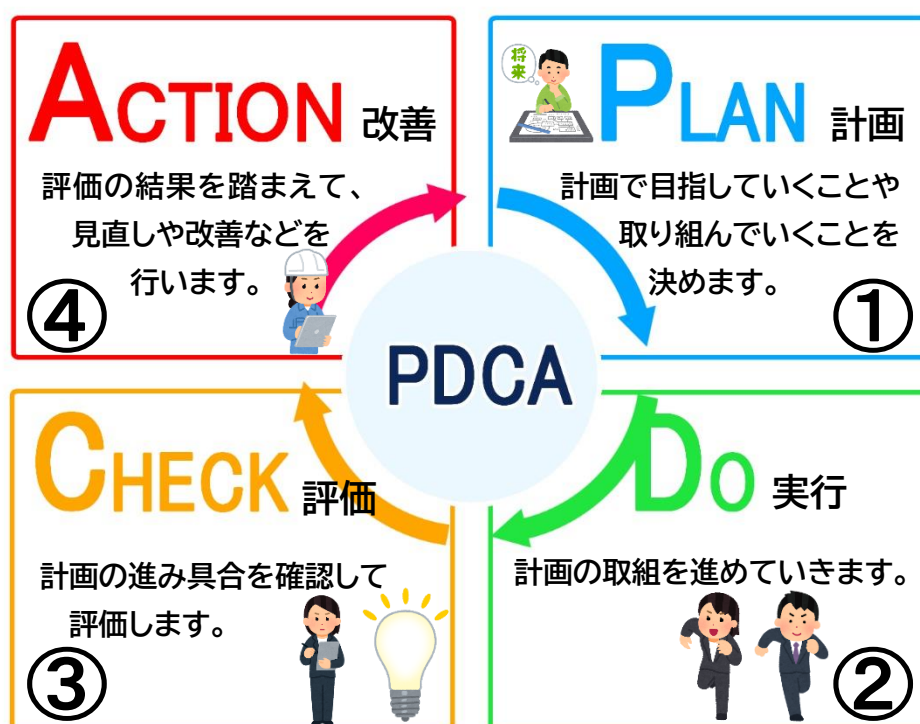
ACTION 改善

評価の結果を踏まえて、見直しや改善などを行います。

④

将来

PLAN 計画

計画で目指していくことや取り組んでいくことを決めます。

①

PDCA

CHECK 評価

計画の進み具合を確認して評価します。

③

DO 実行

計画の取組を進めていきます。

②